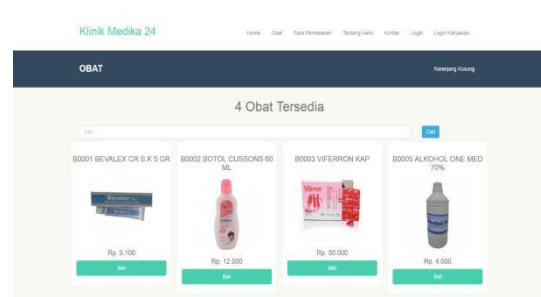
Klinik Medika 24

Home Obat Cara Pemesanan Tentang Kami Kontak Login Login Karyawan

OBAT

Keranjang Kosong

4 Obat Tersedia

Cari

Cari

B0001 BEVALEX CR S K 5 GR

Rp. 9.100

Beli

B0002 BOTOL CUSSONS 60 ML

Rp. 12.000

Beli

B0003 VIFERRON KAP

Rp. 50.000

Beli

B0005 ALKOHOL ONE MED 70%

Rp. 4.000

Beli